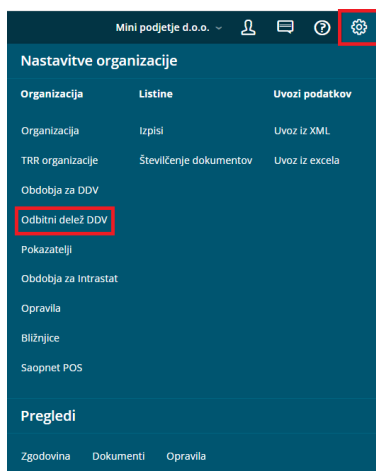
Mini podjetje d.o.o.

Nastavitve organizacije

Organizacija
Organizacija
TRR organizacije
Obdobja za DDV
Odbitni delež DDV
Pokazatelji
Obdobja za Intrastat
Opravila
Bližnjice
Saopnet POS

Listine
Izpisi
Številčenje dokumentov

Uvozi podatkov
Uvoz iz XML
Uvoz iz excela

Pregledi

Zgodovina Dokumenti Opravila